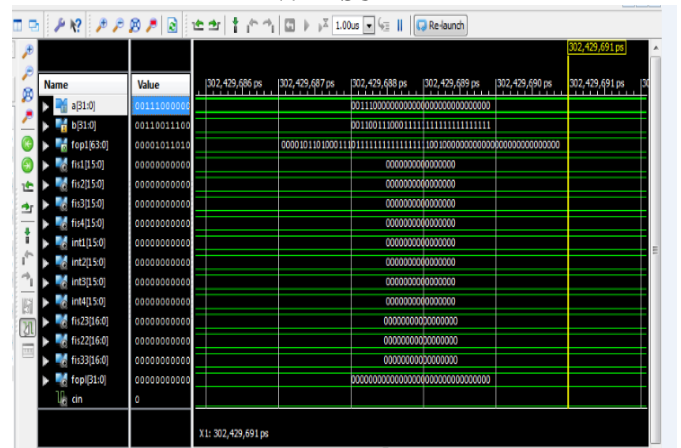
1.00us Re-launch

302,429,691 ps

Name | Value | 302,429,686 ps | 302,429,687 ps | 302,429,688 ps | 302,429,689 ps | 302,429,690 ps | 302,429,691 ps

a[31:0] 00111000000 0011100000000000000000000000000
b[31:0] 00110011100 00110011100011111111111111111
fop1[63:0] 00001011010 0000101101000111011111111111111111100100000000000000000000000000
fis1[15:0] 00000000000 0000000000000000
fis2[15:0] 00000000000 0000000000000000
fis3[15:0] 00000000000 0000000000000000
fis4[15:0] 00000000000 0000000000000000
int1[15:0] 00000000000 0000000000000000
int2[15:0] 00000000000 0000000000000000
int3[15:0] 00000000000 0000000000000000
int4[15:0] 00000000000 0000000000000000
fis23[16:0] 00000000000 00000000000000000
fis22[16:0] 00000000000 00000000000000000
fis33[16:0] 00000000000 00000000000000000
fopl[31:0] 00000000000 00000000000000000000000000000000
cin 0

X1: 302,429,691 ps